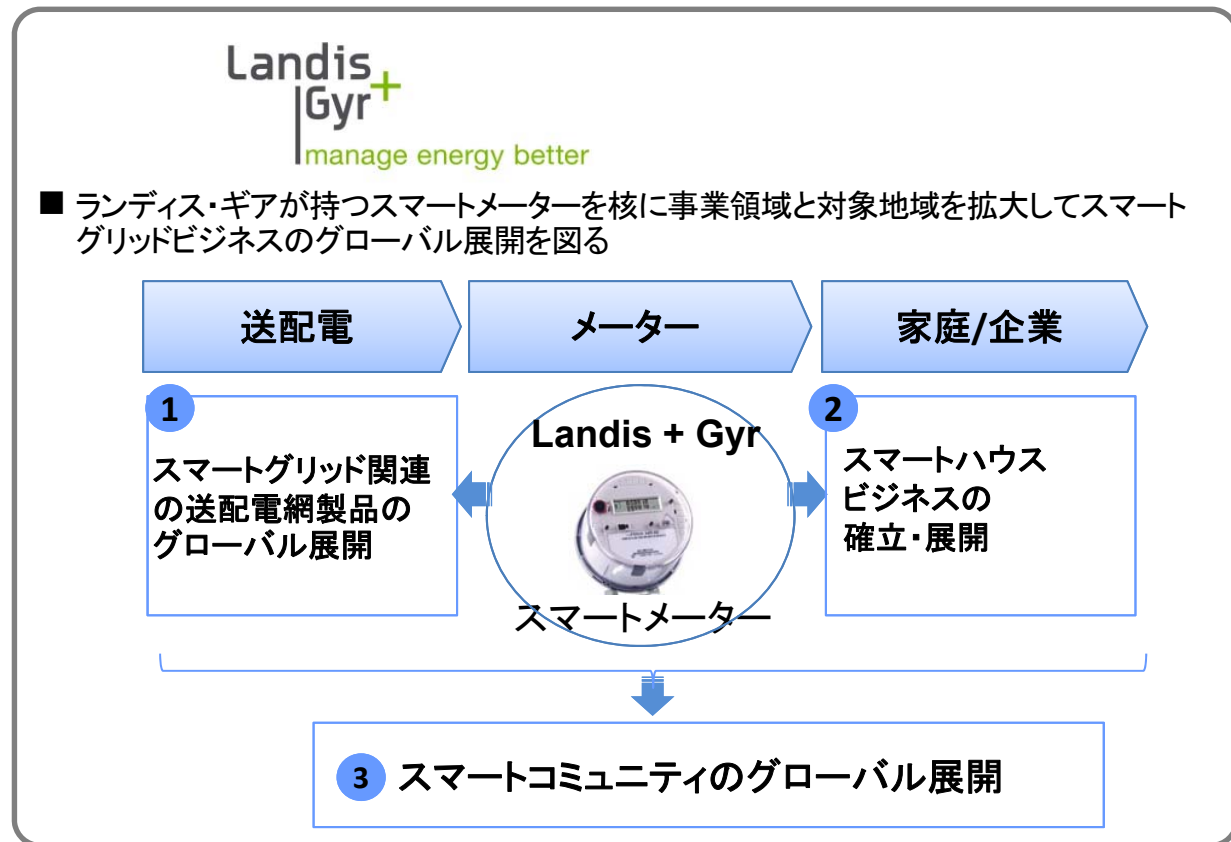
Landis
Gyr+
manage energy better

■ ランディス・ギアが持つスマートメーターを核に事業領域と対象地域を拡大してスマートグリッドビジネスのグローバル展開を図る

送配電

メーター

家庭/企業

1
スマートグリッド関連の送配電網製品のグローバル展開

Landis + Gyr

スマートメーター

2
スマートハウスビジネスの確立・展開

3 スマートコミュニティのグローバル展開